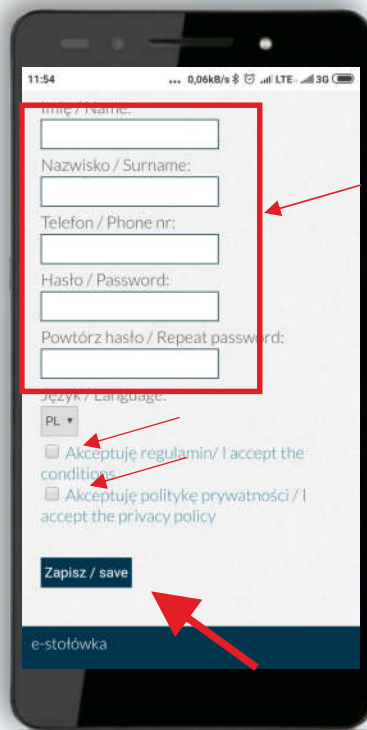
11:54 ... 0,06kB/s LTE 3G

Imię / Name:

Nazwisko / Surname:

Telefon / Phone nr:

Hasło / Password:

Powtórz hasło / Repeat password:

Język / Language:

PL

Akceptuję regulamin/ I accept the conditions

Akceptuję politykę prywatności / I accept the privacy policy

Zapisz / save

e-stołówka